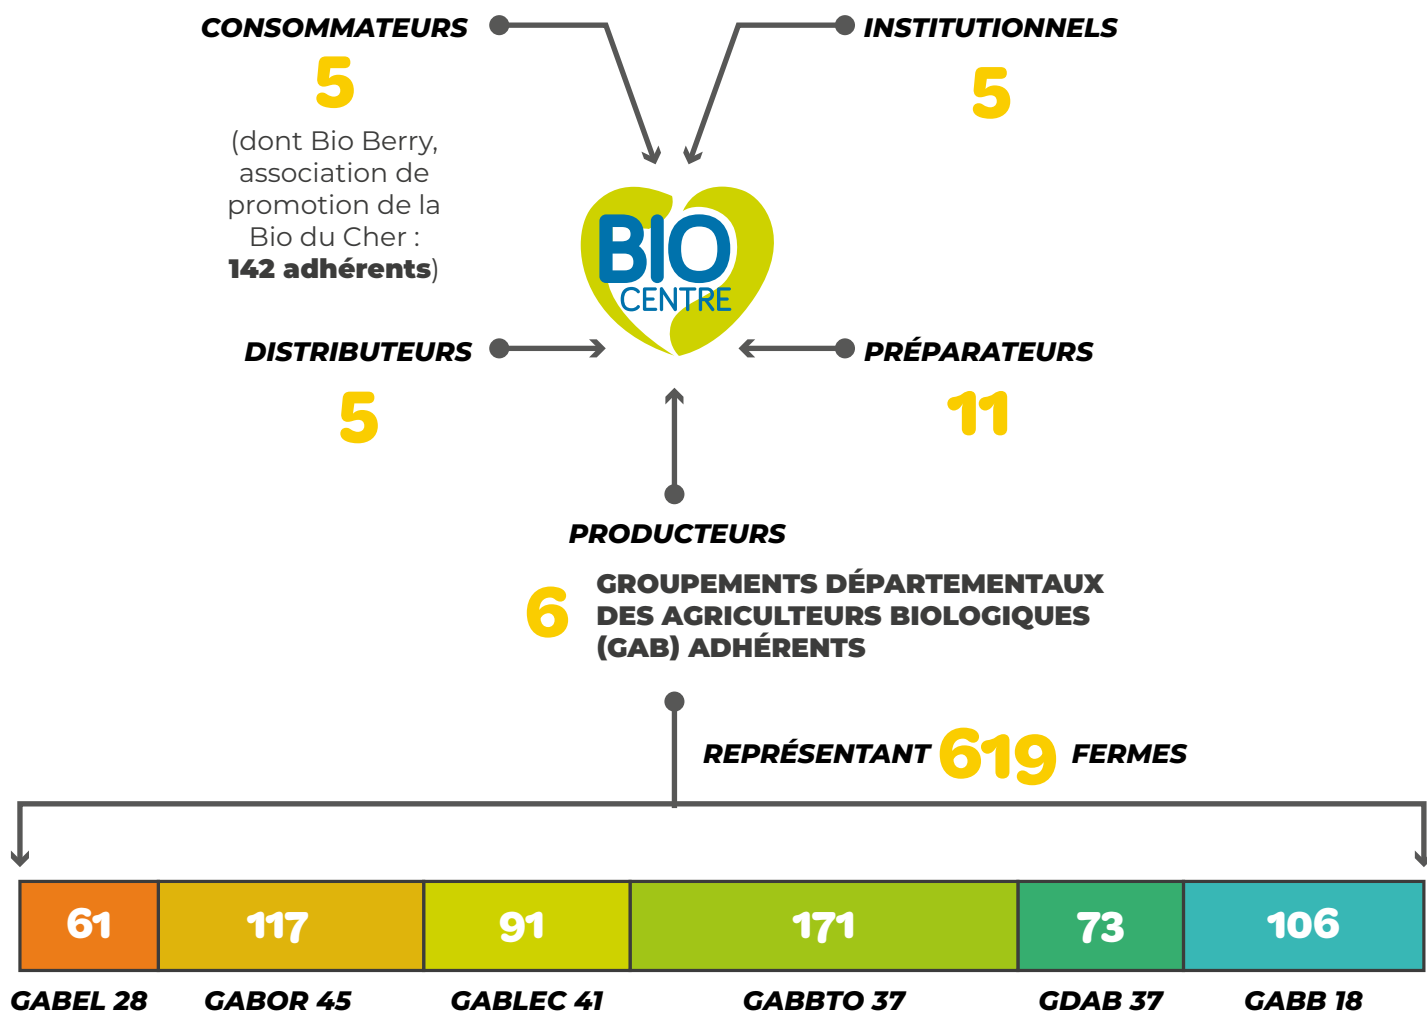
CONSOMMATEURS
5
(dont Bio Berry, association de promotion de la Bio du Cher : **142 adhérents**)

INSTITUTIONNELS
5

BIO
CENTRE

DISTRIBUTEURS
5

PRÉPARATEURS
11

PRODUCTEURS

6 GROUPEMENTS DÉPARTEMENTAUX DES AGRICULTEURS BIOLOGIQUES (GAB) ADHÉRENTS

REPRÉSENTANT 619 FERMES

| 61 | 117 | 91 | 171 | 73 | 106 |
|---|---|---|---|---|---|
| GABEL 28 | GABOR 45 | GABLEC 41 | GABBTO 37 | GDAB 37 | GABB 18 |